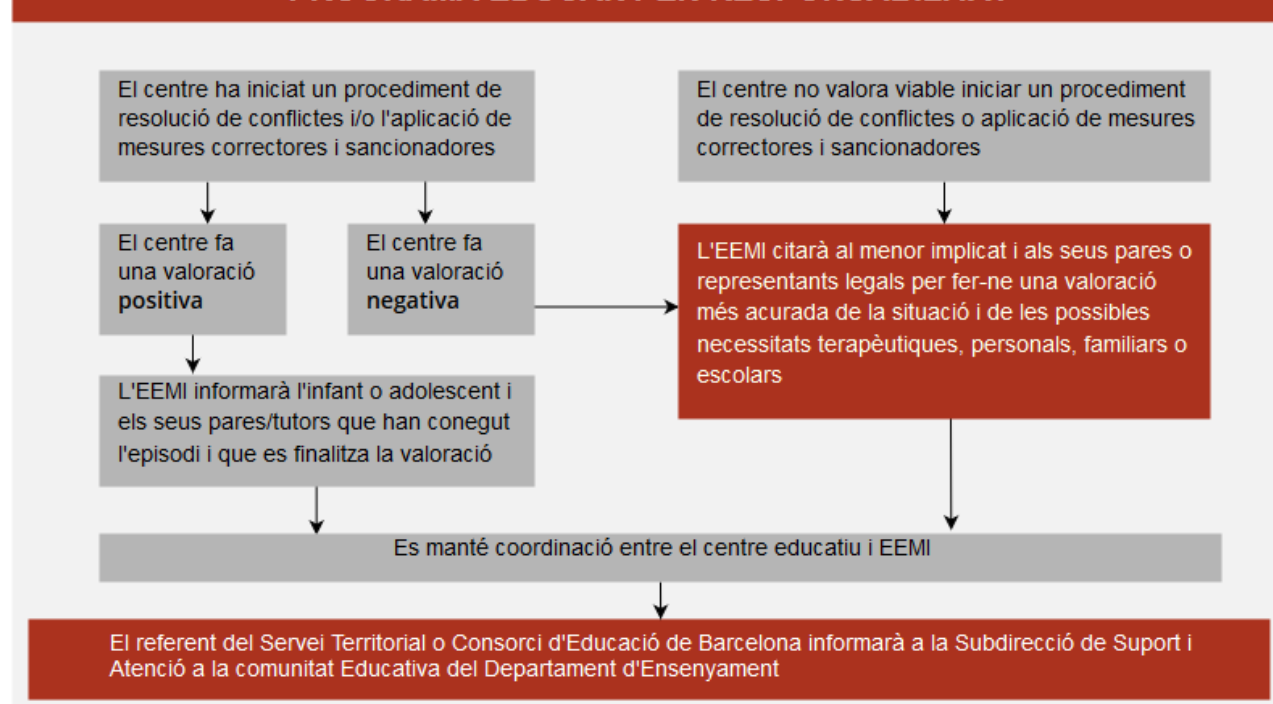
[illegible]

El centre ha iniciat un procediment de resolució de conflictes i/o l'aplicació de mesures correctores i sancionadores

El centre no valora viable iniciar un procediment de resolució de conflictes o aplicació de mesures correctores i sancionadores

El centre fa una valoració **positiva**

El centre fa una valoració **negativa**

L'EEMI citarà al menor implicat i als seus pares o representants legals per fer-ne una valoració més acurada de la situació i de les possibles necessitats terapèutiques, personals, familiars o escolars

L'EEMI informarà l'infant o adolescent i els seus pares/tutors que han conegut l'episodi i que es finalitza la valoració

Es manté coordinació entre el centre educatiu i EEMI

El referent del Servei Territorial o Consorci d'Educació de Barcelona informarà a la Subdirecció de Suport i Atenció a la comunitat Educativa del Departament d'Ensenyament